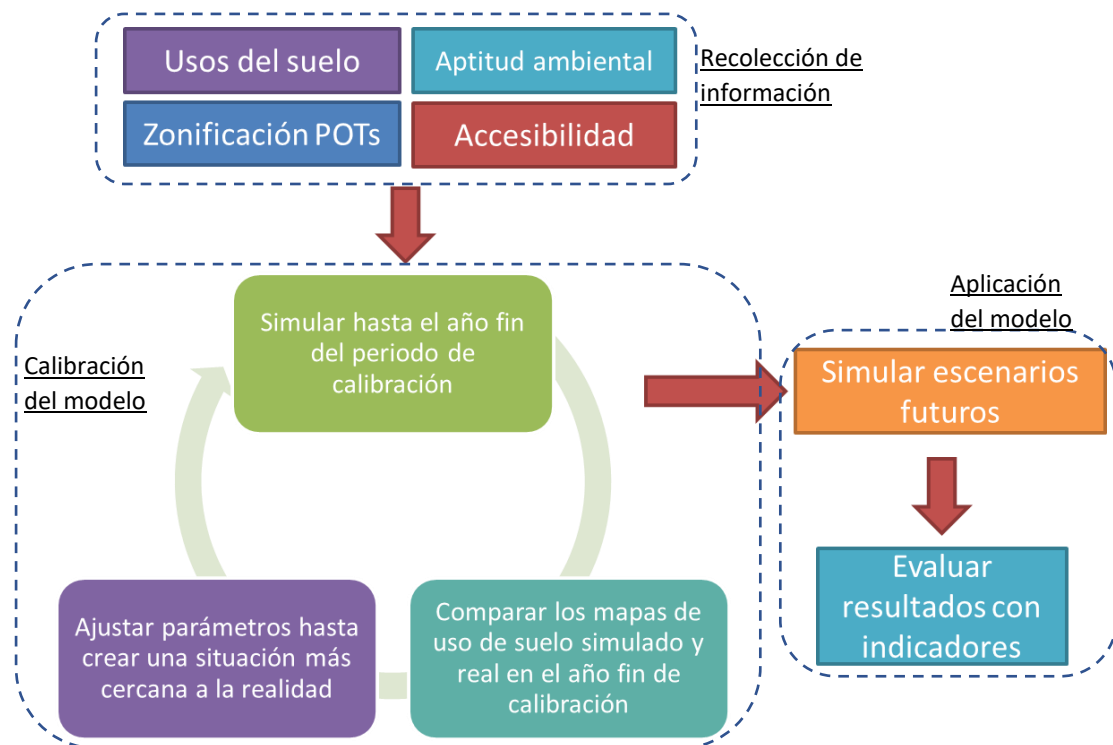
Usos del suelo

Aptitud ambiental

Zonificación POTs

Accesibilidad

Recolección de información

Calibración del modelo

Simular hasta el año fin del periodo de calibración

Comparar los mapas de uso de suelo simulado y real en el año fin de calibración

Ajustar parámetros hasta crear una situación más cercana a la realidad

Aplicación del modelo

Simular escenarios futuros

Evaluar resultados con indicadores